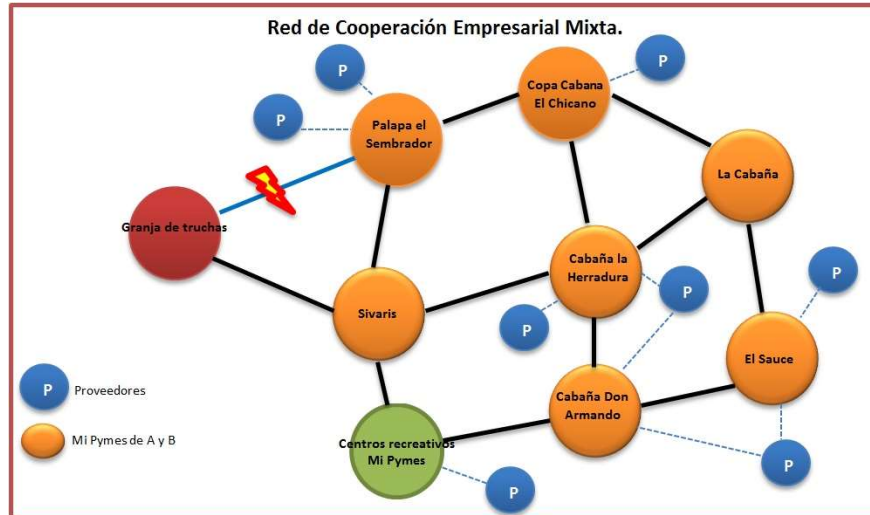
Red de Cooperación Empresarial Mixta.

P

P

Palapa el Sembrador

Copa Cabana El Chicano

P

La Cabaña

Granja de truchas

Cabaña la Herradura

P

P

Sivaris

P

El Sauce

P

Proveedores

Cabaña Don Armando

Mi Pymes de A y B

Centros recreativos Mi Pymes

P

P